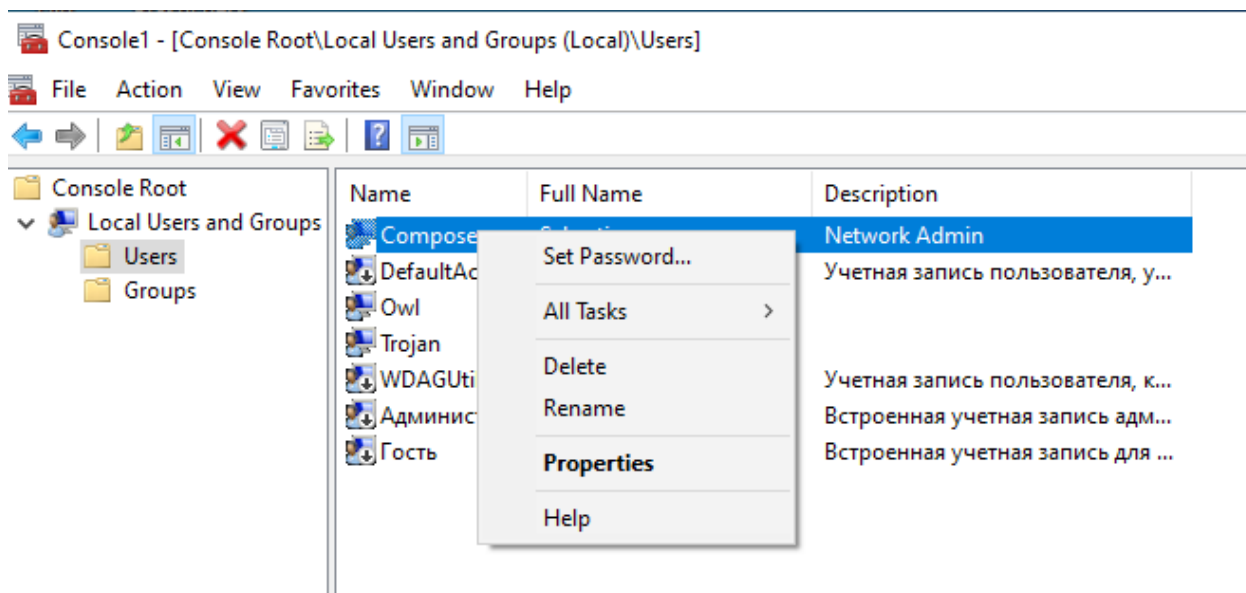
Console1 - [Console Root\Local Users and Groups (Local)\Users]

File Action View Favorites Window Help

Console Root
Local Users and Groups
Users
Groups

| Name | Full Name | Description |
|---|---|---|
| Compose | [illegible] | Network Admin |
| DefaultAc | | Учетная запись пользователя, у... |
| Owl | | |
| Trojan | | |
| WDAGUti | | Учетная запись пользователя, к... |
| Админист | | Встроенная учетная запись адм... |
| Гость | | Встроенная учетная запись для ... |

Set Password...
All Tasks
Delete
Rename
Properties
Help